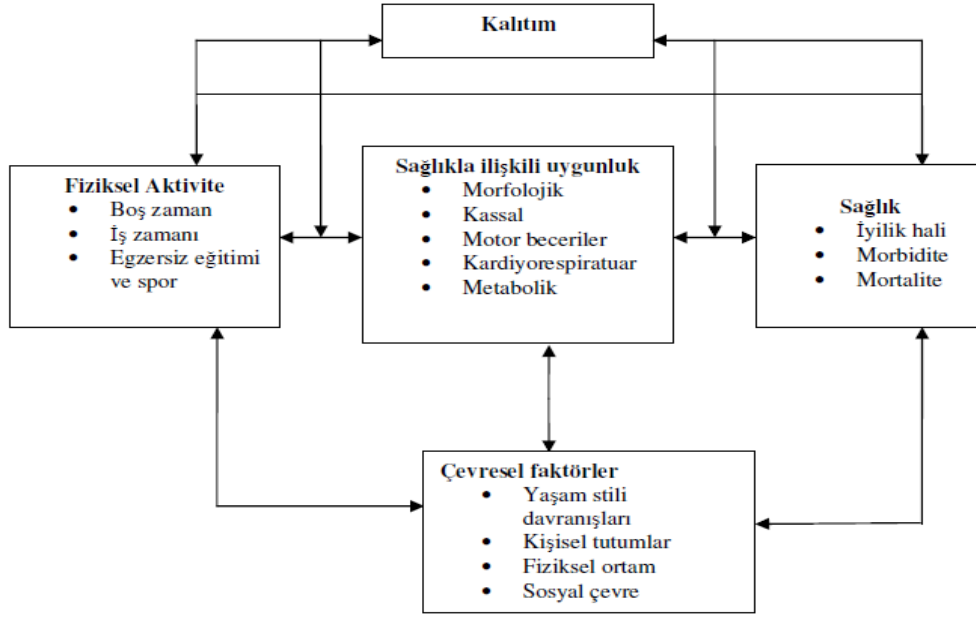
Kalıtım

Fiziksel Aktivite
- Boş zaman
- İş zamanı
- Egzersiz eğitimi ve spor

Sağlıkla ilişkili uygunluk
- Morfolojik
- Kassal
- Motor beceriler
- Kardiyorespiratuar
- Metabolik

Sağlık
- İyilik hali
- Morbidite
- Mortalite

Çevresel faktörler
- Yaşam stili davranışları
- Kişisel tutumlar
- Fiziksel ortam
- Sosyal çevre